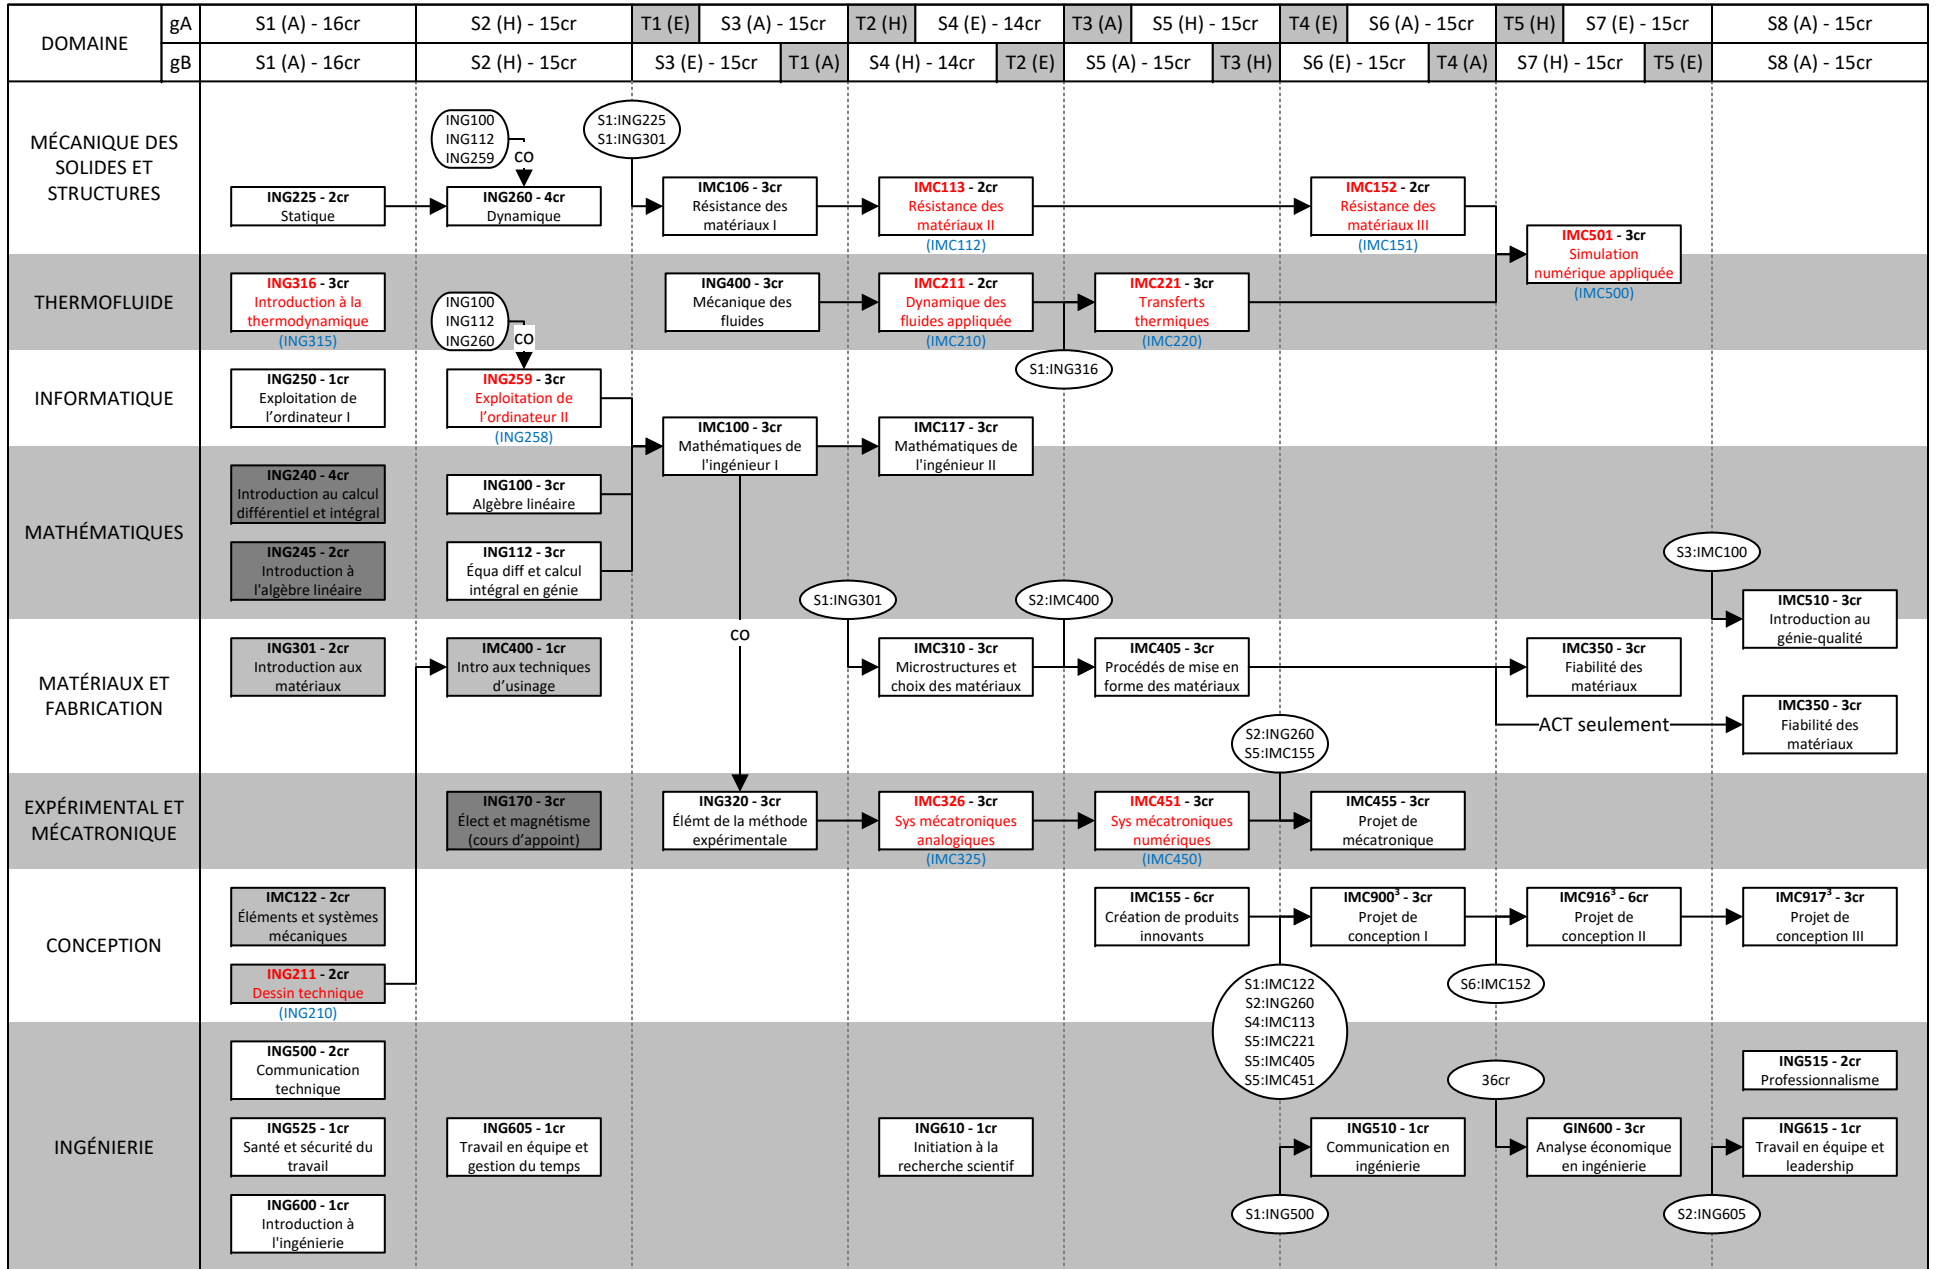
| DOMAINE | gA | S1 (A) - 16cr | S2 (H) - 15cr | T1 (E) | S3 (A) - 15cr | T2 (H) | S4 (E) - 14cr | T3 (A) | S5 (H) - 15cr | T4 (E) | S6 (A) - 15cr | T5 (H) | S7 (E) - 15cr | S8 (A) - 15cr |
|---|---|---|---|---|---|---|---|---|---|---|---|---|---|---|
| | gB | S1 (A) - 16cr | S2 (H) - 15cr | S3 (E) - 15cr | T1 (A) | S4 (H) - 14cr | T2 (E) | S5 (A) - 15cr | T3 (H) | S6 (E) - 15cr | T4 (A) | S7 (H) - 15cr | T5 (E) | S8 (A) - 15cr |

MÉCANIQUE DES SOLIDES ET STRUCTURES

ING100 ING112 ING259 CO

S1:ING225 S1:ING301

ING225 - 2cr Statique

ING260 - 4cr Dynamique

IMC106 - 3cr Résistance des matériaux I

IMC113 - 2cr Résistance des matériaux II (IMC112)

IMC152 - 2cr Résistance des matériaux III (IMC151)

IMC501 - 3cr Simulation numérique appliquée (IMC500)

THERMOFLUIDE

ING316 - 3cr Introduction à la thermodynamique (ING315)

ING100 ING112 ING260 CO

ING400 - 3cr Mécanique des fluides

IMC211 - 2cr Dynamique des fluides appliquée (IMC210)

IMC221 - 3cr Transferts thermiques (IMC220)

S1:ING316

INFORMATIQUE

ING250 - 1cr Exploitation de l'ordinateur I

ING259 - 3cr Exploitation de l'ordinateur II (ING258)

IMC100 - 3cr Mathématiques de l'ingénieur I

IMC117 - 3cr Mathématiques de l'ingénieur II

MATHÉMATIQUES

ING240 - 4cr Introduction au calcul différentiel et intégral

ING100 - 3cr Algèbre linéaire

ING245 - 2cr Introduction à l'algèbre linéaire

ING112 - 3cr Équa diff et calcul intégral en génie

S3:IMC100

CO

S1:ING301

S2:IMC400

MATÉRIAUX ET FABRICATION

ING301 - 2cr Introduction aux matériaux

IMC400 - 1cr Intro aux techniques d'usinage

IMC310 - 3cr Microstructures et choix des matériaux

IMC405 - 3cr Procédés de mise en forme des matériaux

IMC350 - 3cr Fiabilité des matériaux

IMC510 - 3cr Introduction au génie-qualité

ACT seulement

IMC350 - 3cr Fiabilité des matériaux

S2:ING260 S5:IMC155

EXPÉRIMENTAL ET MÉCATRONIQUE

ING170 - 3cr Élect et magnétisme (cours d'appoint)

ING320 - 3cr Élémt de la méthode expérimentale

IMC326 - 3cr Sys mécatroniques analogiques (IMC325)

IMC451 - 3cr Sys mécatroniques numériques (IMC450)

IMC455 - 3cr Projet de mécatronique

CONCEPTION

IMC122 - 2cr Éléments et systèmes mécaniques

ING211 - 2cr Dessin technique (ING210)

IMC155 - 6cr Création de produits innovants

IMC900$^3$ - 3cr Projet de conception I

IMC916$^3$ - 6cr Projet de conception II

IMC917$^3$ - 3cr Projet de conception III

S1:IMC122 S2:ING260 S4:IMC113 S5:IMC221 S5:IMC405 S5:IMC451

S6:IMC152

INGÉNIERIE

ING500 - 2cr Communication technique

36cr

ING515 - 2cr Professionnalisme

ING525 - 1cr Santé et sécurité du travail

ING605 - 1cr Travail en équipe et gestion du temps

ING610 - 1cr Initiation à la recherche scientif

ING510 - 1cr Communication en ingénierie

GIN600 - 3cr Analyse économique en ingénierie

ING615 - 1cr Travail en équipe et leadership

ING600 - 1cr Introduction à l'ingénierie

S1:ING500

S2:ING605